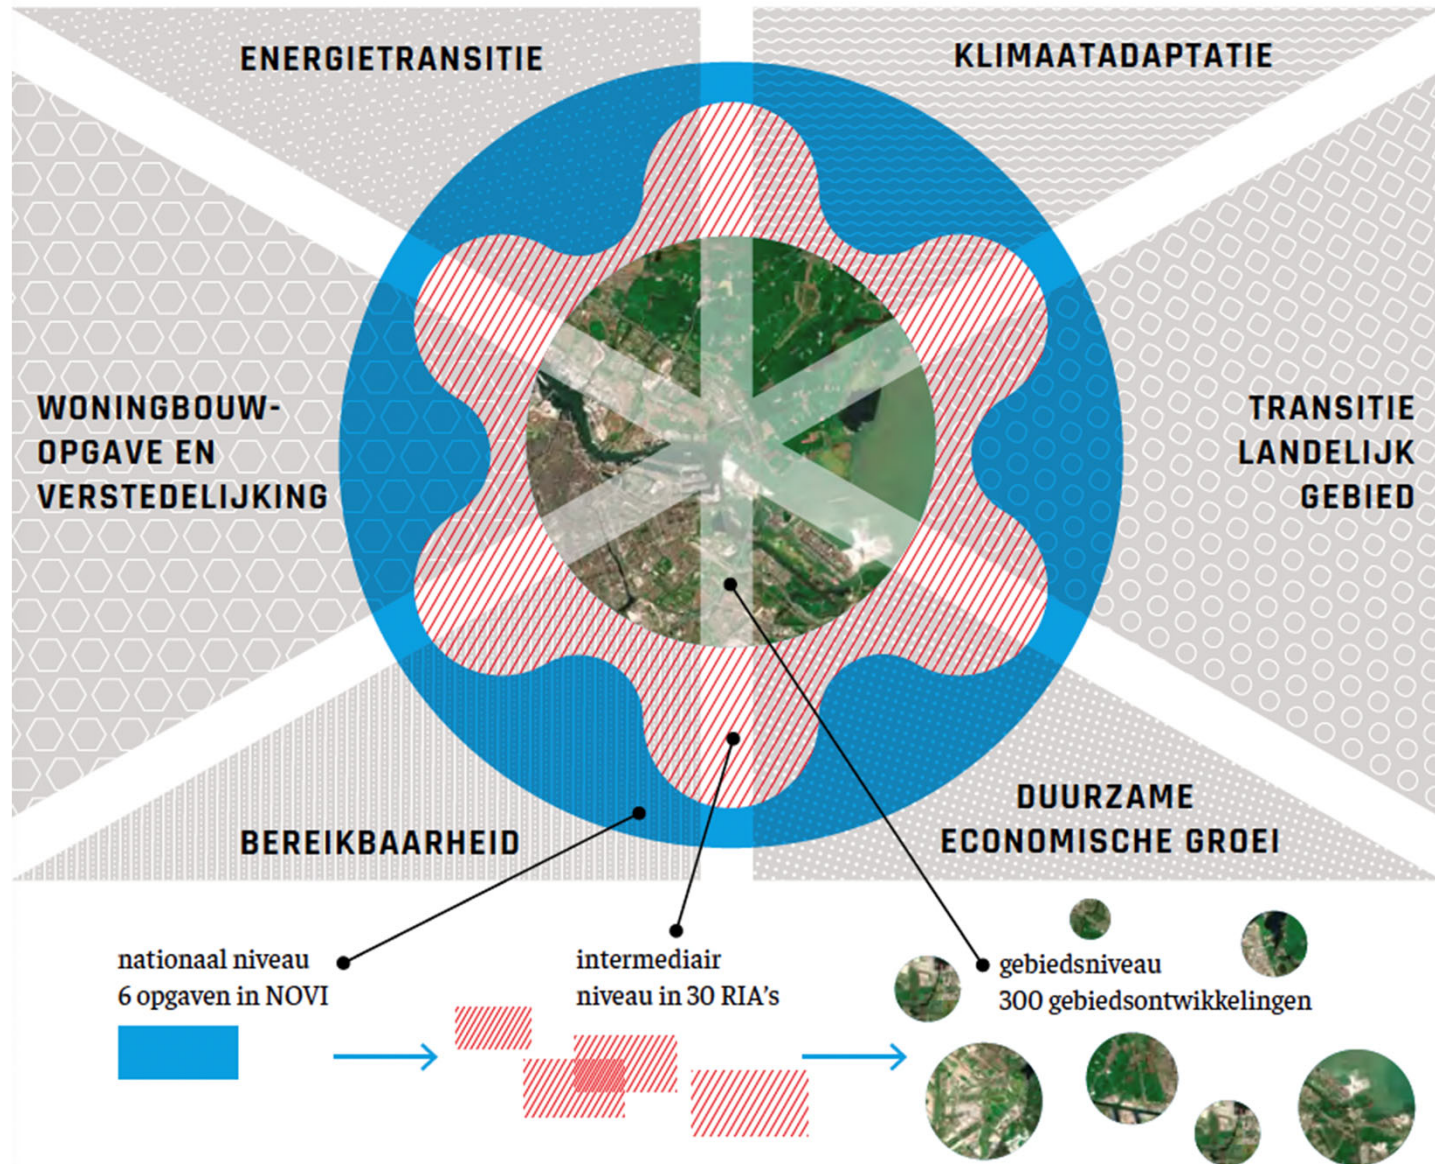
ENERGIETRANSITIE

KLIMAATADAPTATIE

WONINGBOUWOPGAVE EN VERSTEDELIJKING

TRANSITIE LANDELIJK GEBIED

BEREIKBAARHEID

DUURZAME ECONOMISCHE GROEI

nationaal niveau
6 opgaven in NOVI

intermediair
niveau in 30 RIA's

gebiedsniveau
300 gebiedsontwikkelingen